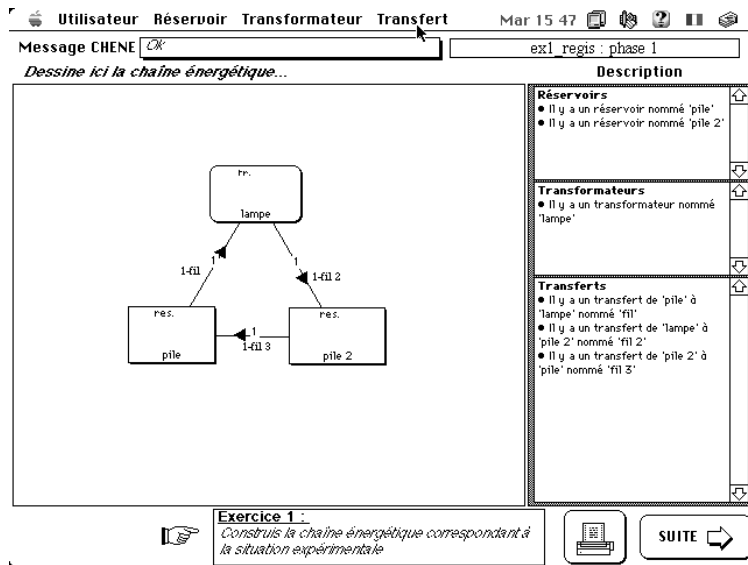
Utilisateur Réservoir Transformateur Transfert Mar 15 47

Message CHENE Ok

ex1_regis : phase 1

Dessine ici la chaîne énergétique...

Description

tr.
lampe

1-fil
1

1
1-fil 2

res.
pile

1
1-fil 3

res.
pile 2

Réservoirs
• Il y a un réservoir nommé 'pile'
• Il y a un réservoir nommé 'pile 2'

Transformateurs
• Il y a un transformateur nommé 'lampe'

Transferts
• Il y a un transfert de 'pile' à 'lampe' nommé 'fil'
• Il y a un transfert de 'lampe' à 'pile 2' nommé 'fil 2'
• Il y a un transfert de 'pile 2' à 'pile' nommé 'fil 3'

Exercice 1 :
Construis la chaîne énergétique correspondant à la situation expérimentale

SUITE